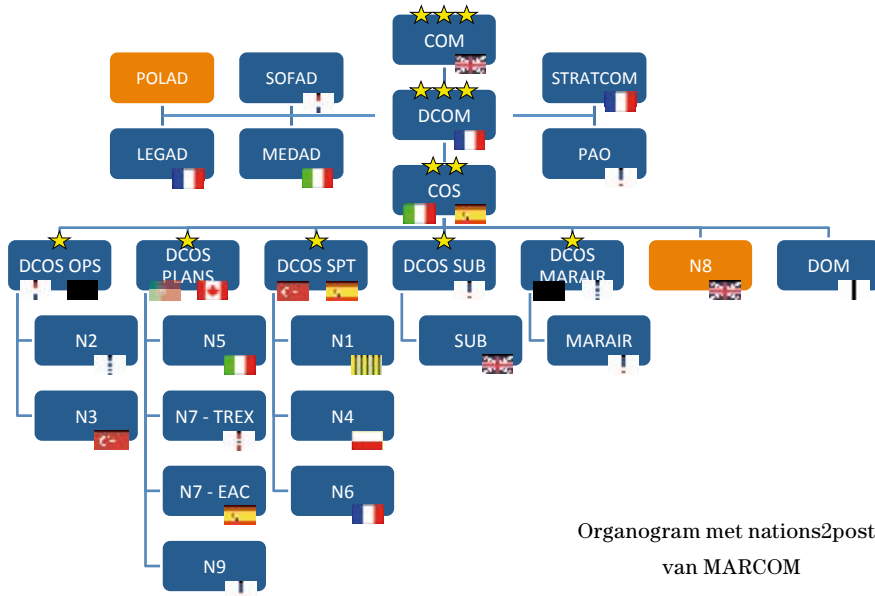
COM

POLAD

SOFAD

STRATCOM

DCOM

LEGAD

MEDAD

PAO

COS

DCOS OPS

DCOS PLANS

DCOS SPT

DCOS SUB

DCOS MARAIR

N8

DOM

N2

N5

N1

SUB

MARAIR

N3

N7 - TREX

N4

N7 - EAC

N6

N9

Organogram met nations2post van MARCOM